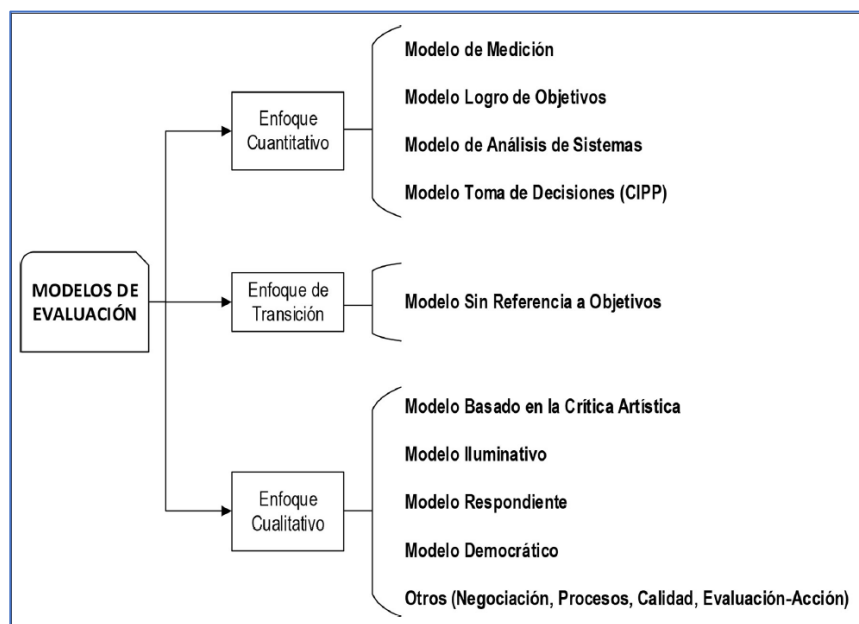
MODELOS DE EVALUACIÓN

Enfoque Cuantitativo

Modelo de Medición

Modelo Logro de Objetivos

Modelo de Análisis de Sistemas

Modelo Toma de Decisiones (CIPP)

Enfoque de Transición

Modelo Sin Referencia a Objetivos

Enfoque Cualitativo

Modelo Basado en la Crítica Artística

Modelo Iluminativo

Modelo Respondiente

Modelo Democrático

Otros (Negociación, Procesos, Calidad, Evaluación-Acción)